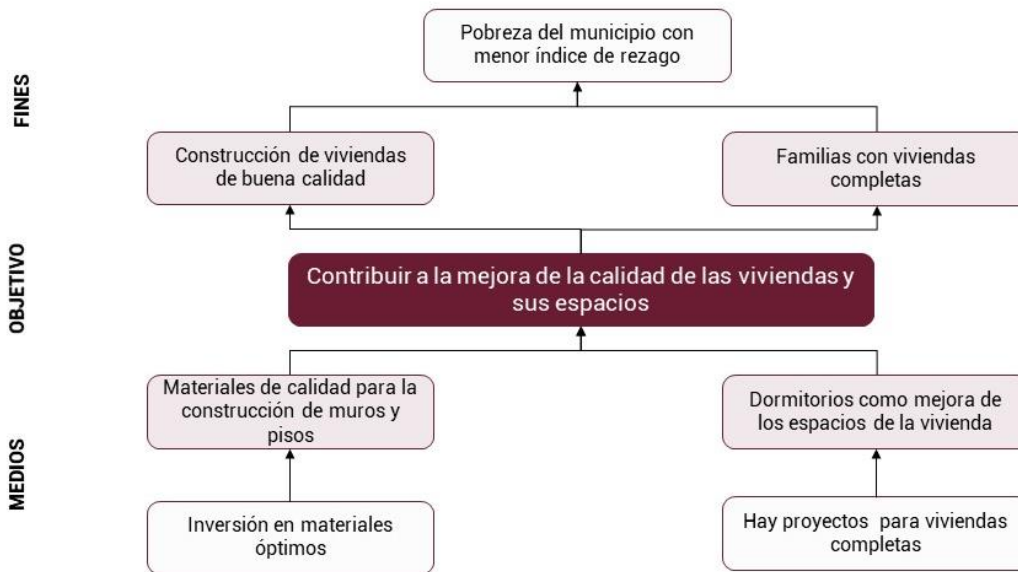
FINES

Pobreza del municipio con menor índice de rezago

Construcción de viviendas de buena calidad

Familias con viviendas completas

OBJETIVO

Contribuir a la mejora de la calidad de las viviendas y sus espacios

MEDIOS

Materiales de calidad para la construcción de muros y pisos

Dormitorios como mejora de los espacios de la vivienda

Inversión en materiales óptimos

Hay proyectos para viviendas completas